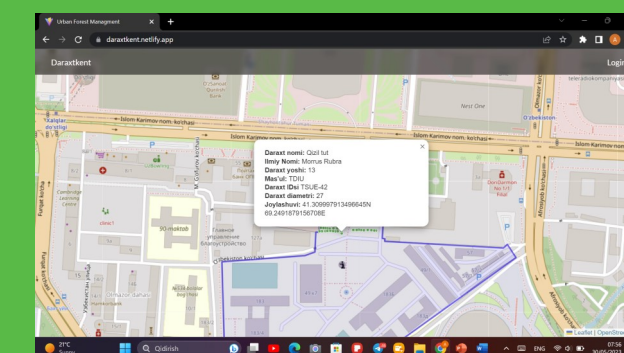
Urban Forest Managment

daraxtkent.netlify.app

Daraxtkent

Login

Nest One

Islom Karimov nom. ko'chasi

Islom Karimov nom. ko'chasi

Islom-Karimov nom. ko'chasi

O'zbekiston

Kaflar do'stligi

Cambridge Learning Centre

90-maktab

Главное управление благоустройства

Daraxt nomi: Qizil tut
Ilmiy Nomi: Morrus Rubra
Daraxt yoshi: 13
Mas'ul: TDIU
Daraxt IDsi TSUE-42
Daraxt diametri: 27
Joylashuvi: 41.309997913498645N 69.2491879156708E

×

Leaflet | OpenStre

21°C Sunny

Qidirish

ENG

07:56 30/05/2023